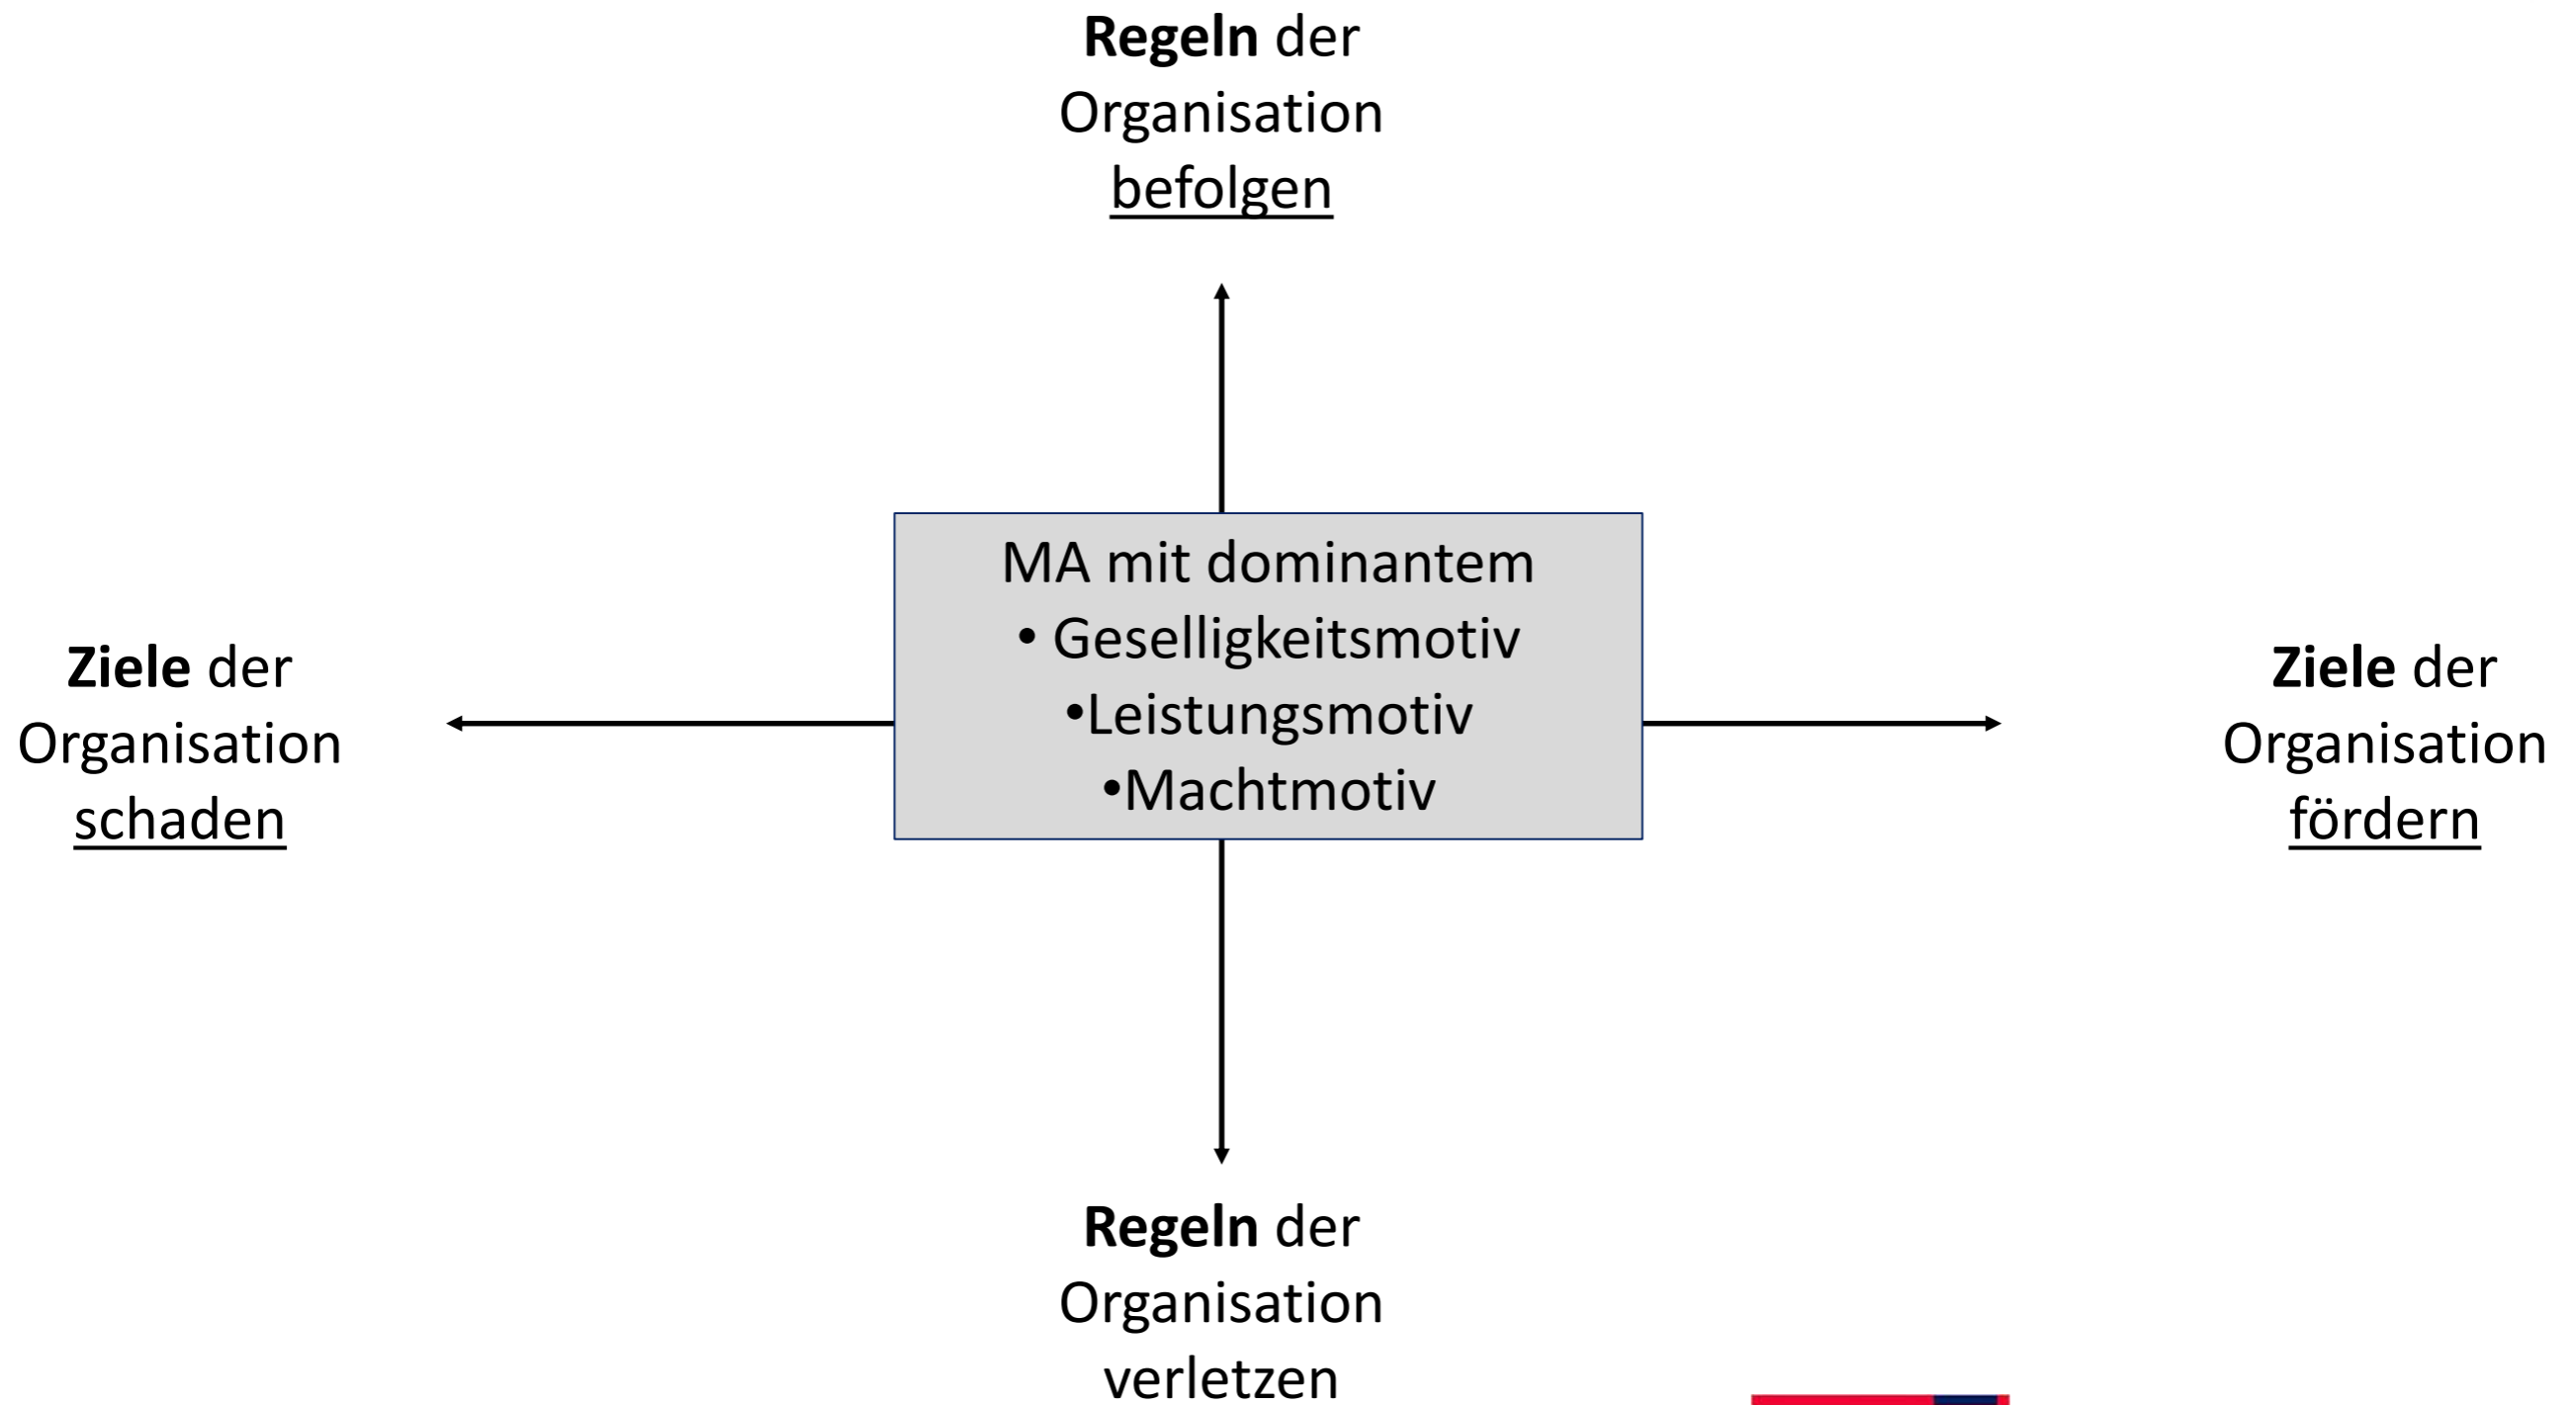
**Regeln** der Organisation befolgen

**Ziele** der Organisation schaden

MA mit dominantem
• Geselligkeitsmotiv
•Leistungsmotiv
•Machtmotiv

**Ziele** der Organisation fördern

**Regeln** der Organisation verletzen